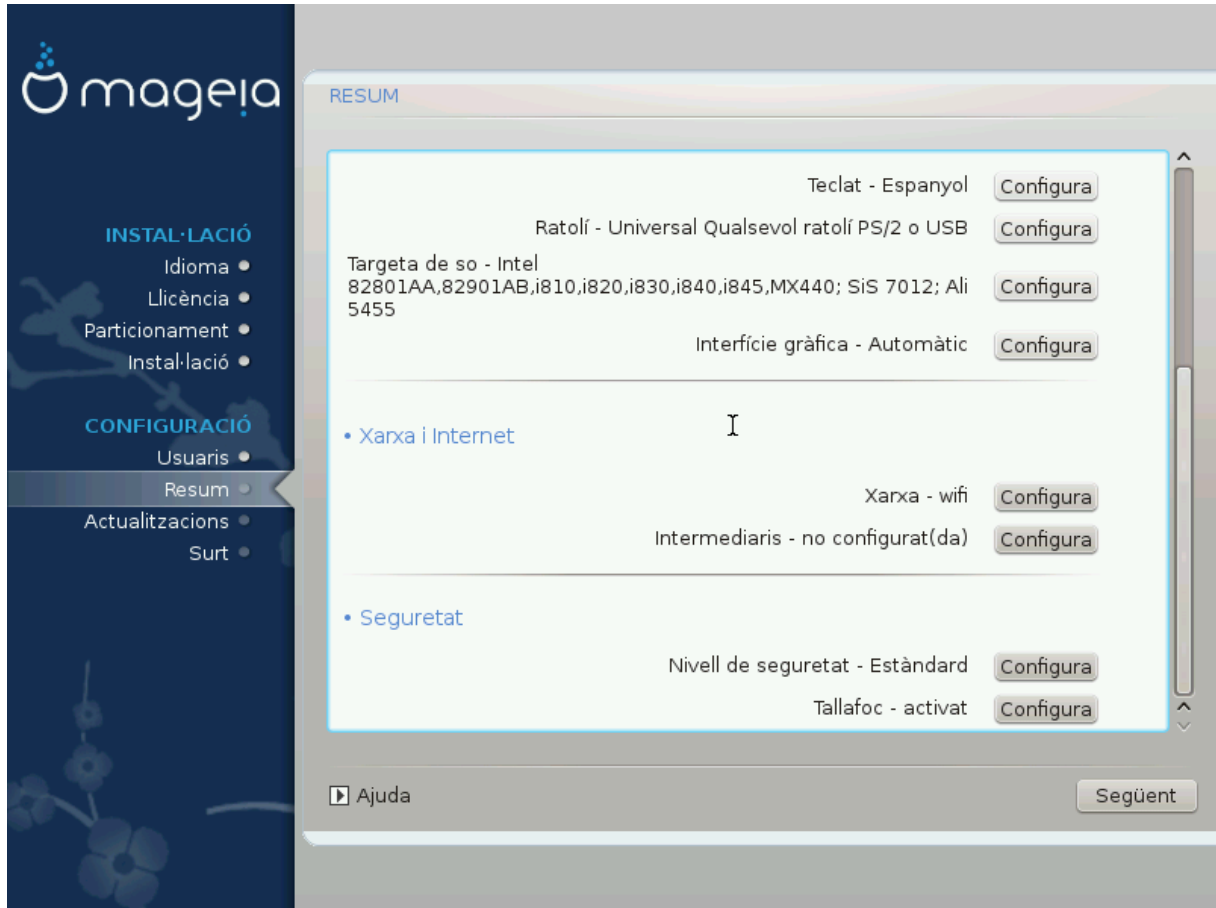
mageia

INSTAL·LACIÓ
Idioma
Llicència
Particionament
Instal·lació

CONFIGURACIÓ
Usuaris
Resum
Actualitzacions
Surt

RESUM

Teclat - Espanyol Configura
Ratolí - Universal Qualsevol ratolí PS/2 o USB Configura
Targeta de so - Intel 82801AA,82901AB,i810,i820,i830,i840,i845,MX440; SiS 7012; Ali 5455 Configura
Interfície gràfica - Automàtic Configura

• Xarxa i Internet

Xarxa - wifi Configura
Intermediaris - no configurat(da) Configura

• Seguretat

Nivell de seguretat - Estàndard Configura
Tallafoc - activat Configura

Ajuda
Següent